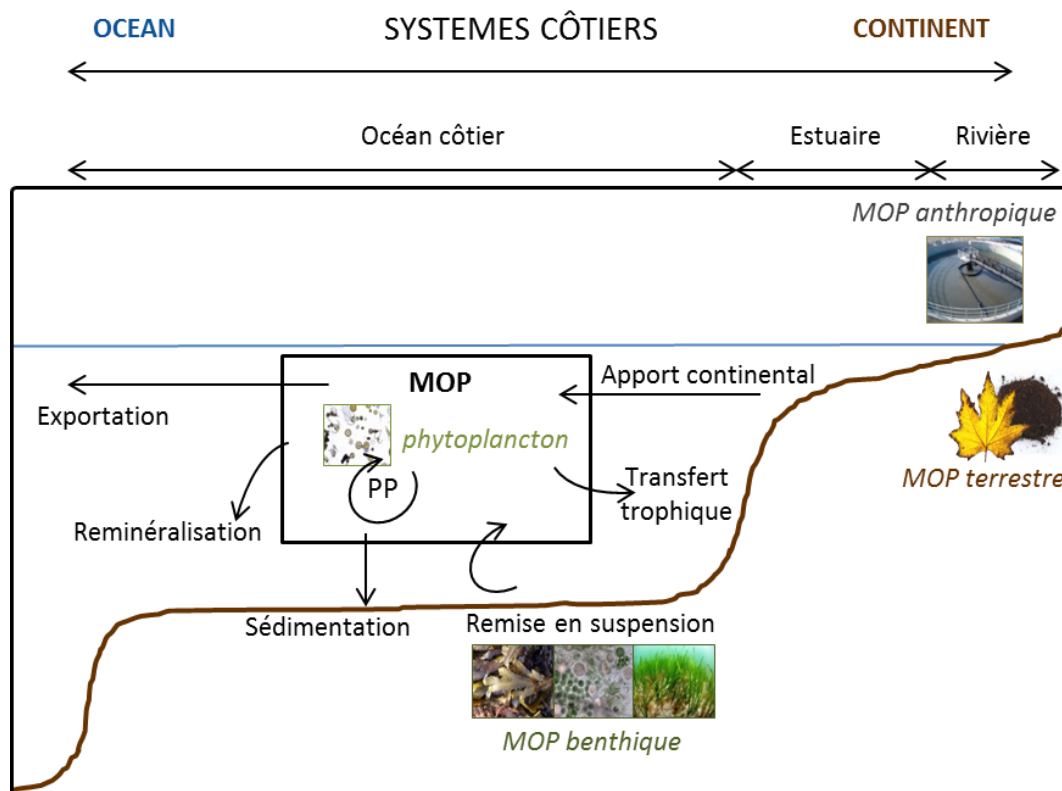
OCEAN

SYSTEMES CÔTIERS

CONTINENT

Océan côtier

Estuaire

Rivière

MOP anthropique

MOP

phytoplancton

PP

Apport continental

Exportation

Reminéralisation

Transfert trophique

MOP terrestre

Sédimentation

Remise en suspension

MOP benthique